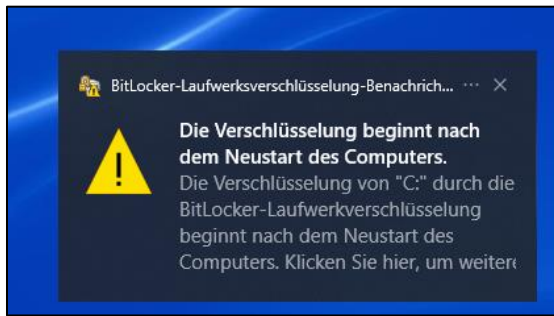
BitLocker-Laufwerksverschlüsselung-Benachrich... ··· ×

Die Verschlüsselung beginnt nach dem Neustart des Computers.

Die Verschlüsselung von "C:" durch die BitLocker-Laufwerkverschlüsselung beginnt nach dem Neustart des Computers. Klicken Sie hier, um weiter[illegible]